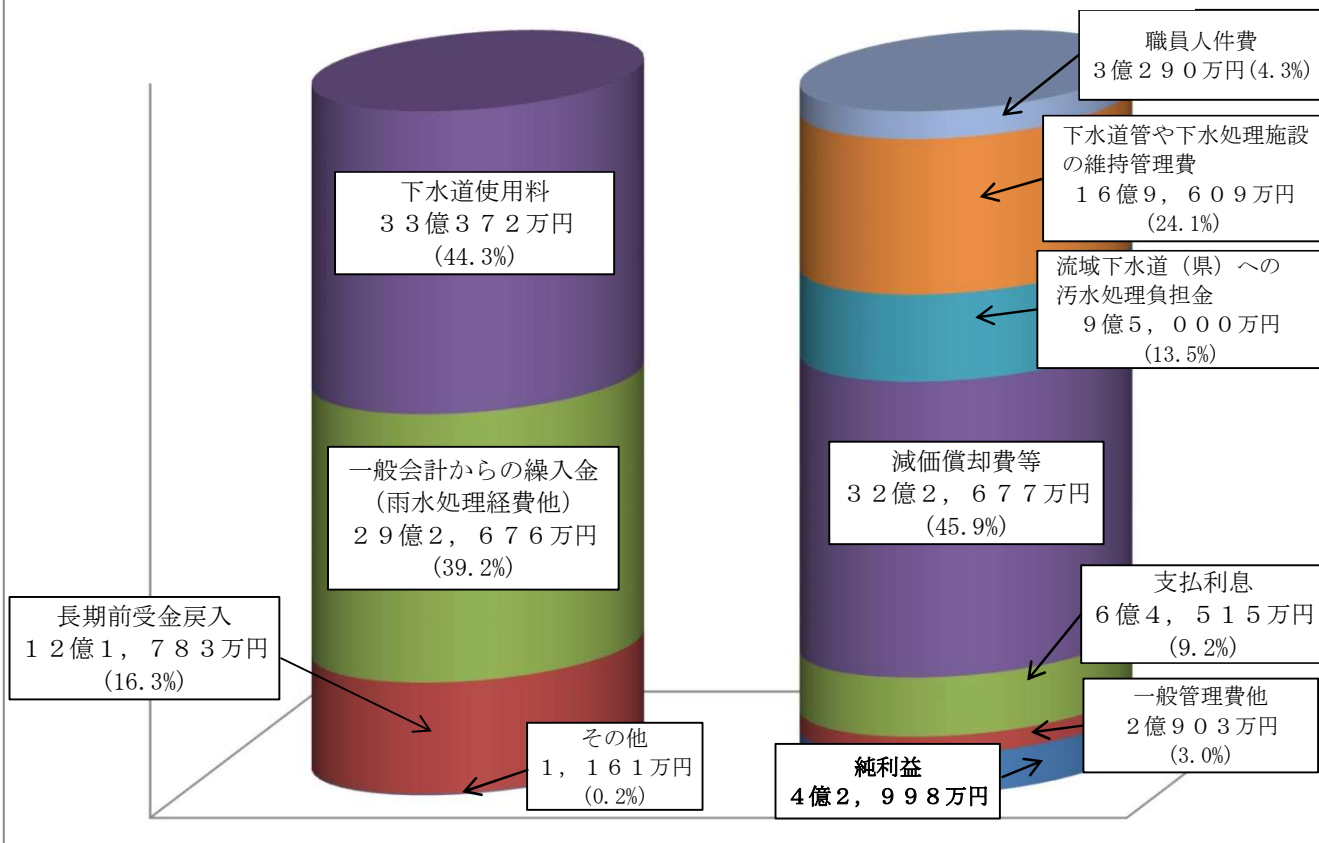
職員人件費
３億２９０万円(4.3%)

下水道管や下水処理施設の維持管理費
１６億９，６０９万円
(24.1%)

流域下水道（県）への汚水処理負担金
９億５，０００万円
(13.5%)

下水道使用料
３３億３７２万円
(44.3%)

一般会計からの繰入金
（雨水処理経費他）
２９億２，６７６万円
(39.2%)

減価償却費等
３２億２，６７７万円
(45.9%)

支払利息
６億４，５１５万円
(9.2%)

長期前受金戻入
１２億１，７８３万円
(16.3%)

一般管理費他
２億９０３万円
(3.0%)

その他
１，１６１万円
(0.2%)

純利益
４億２，９９８万円